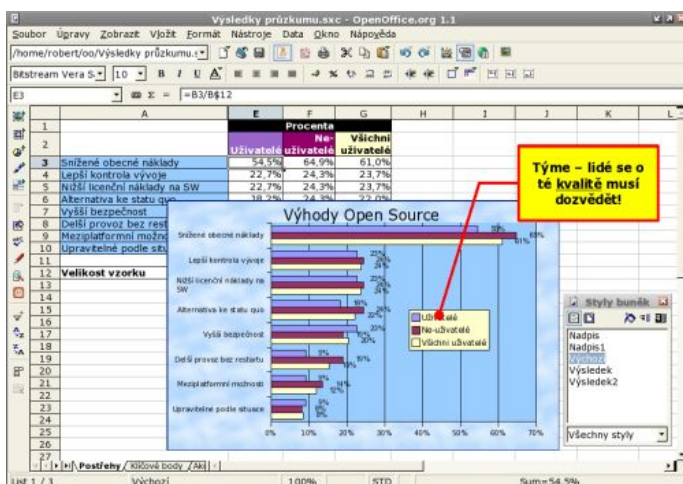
Vysledky průzkumu.sxc - OpenOffice.org 1.1

Soubor Úpravy Zobrazit Vložit Formát Nástroje Data Okno Nápověda

/home/robert/oo/Výsledky průzkumu.s

Bitstream Vera S 10 B I U

E3 = $\Sigma$ = =B3/B$12

| | A | E | F | G | H | I | J | K |
|---|---|---|---|---|---|---|---|---|
| 1 | | Procenta | | | | | | |
| 2 | | Uživatelé | Ne-uživatelé | Všichni uživatelé | | | | |
| 3 | Snížené obecné náklady | 54,5% | 64,9% | 61,0% | | | | |
| 4 | Lepší kontrola vývoje | 22,7% | 24,3% | 23,7% | | | | |
| 5 | Nižší licenční náklady na SW | 22,7% | 24,3% | 23,7% | | | | |
| 6 | Alternativa ke statu quo | 18,2% | 24,3% | 22,0% | | | | |
| 7 | Vyšší bezpečnost | | | | | | | |
| 8 | Delší provoz bez rest | | | | | | | |
| 9 | Meziplatformní možn | | | | | | | |
| 10 | Upravitelné podle situ | | | | | | | |
| 11 | | | | | | | | |
| 12 | Velikost vzorku | | | | | | | |

Týme – lidé se o té kvalitě musí dozvědět!

Výhody Open Source

Snížené obecné náklady
Lepší kontrola vývoje
Nižší licenční náklady na SW
Alternativa ke statu quo
Vyšší bezpečnost
Delší provoz bez restartu
Meziplatformní možnosti
Upravitelné podle situace

55%
65%
61%
23%
24%
24%
23%
24%
24%
18%
24%
22%
23%
20%
9%
16%
14%
9%
14%
9%
5%
8%

0% 10% 20% 30% 40% 50% 60% 70%

Uživatelé
Ne-uživatelé
Všichni uživatelé

Styly buněk
Nadpis
Nadpis1
Výchozí
Výsledek
Výsledek2
Všechny styly

Postřehy / Klíčové body / Akt

List 1 / 3 Výchozí 100% STD Sum=54,5%